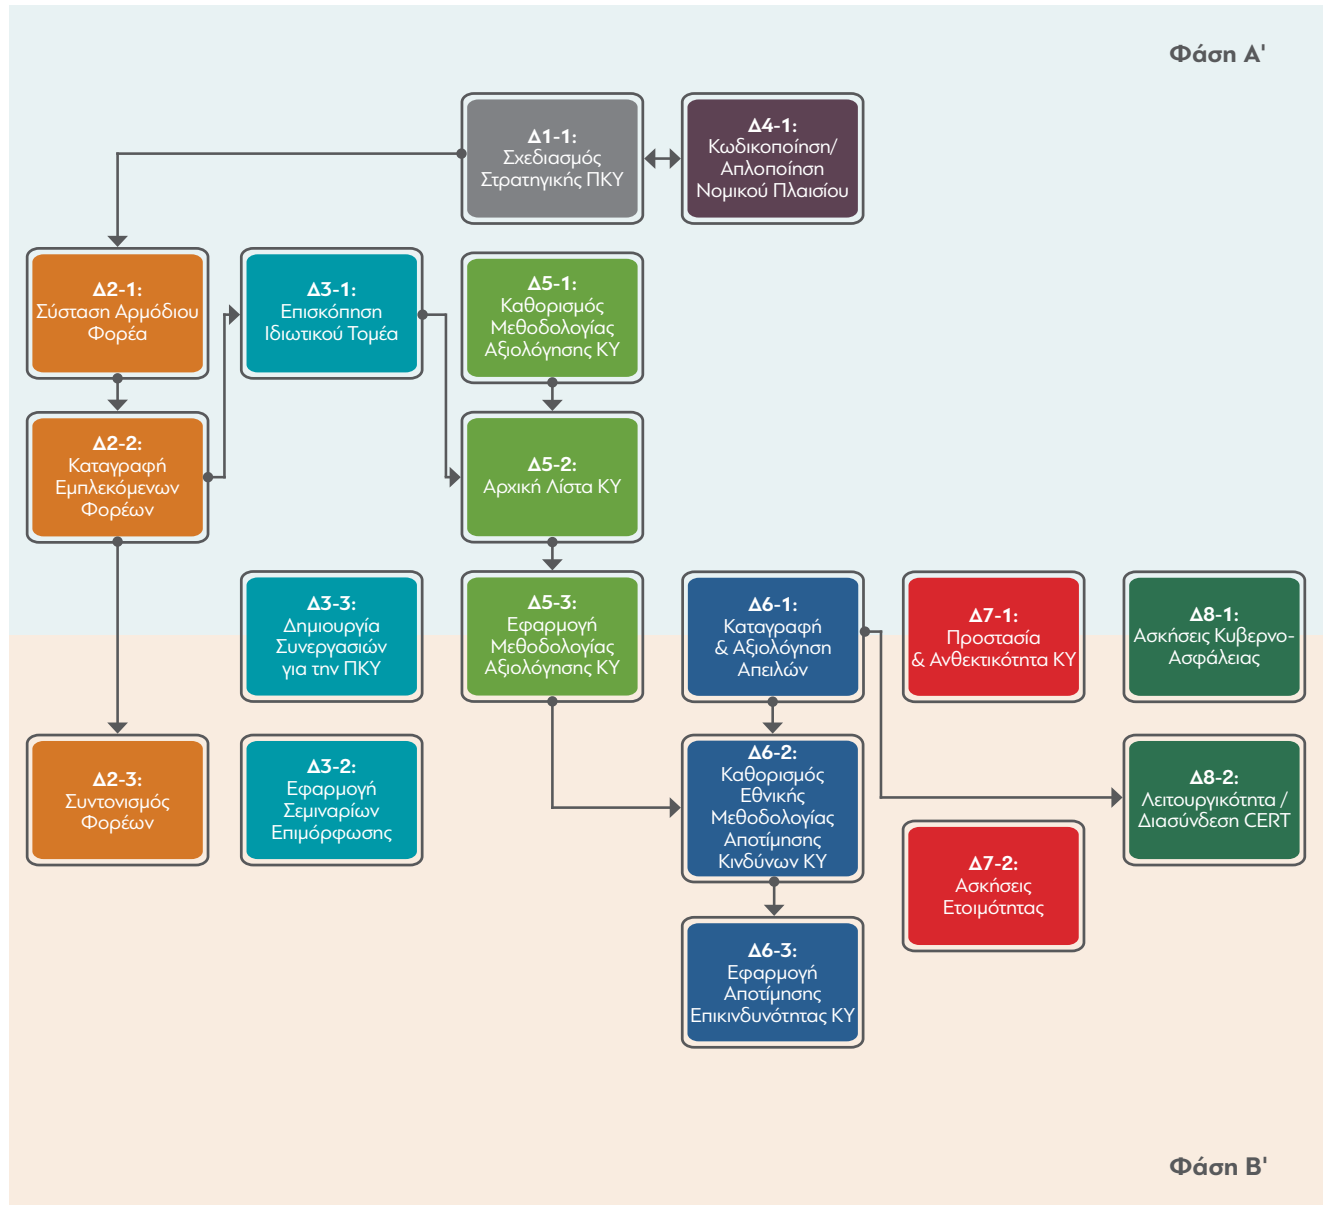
Φάση Α'

Δ1-1:
Σχεδιασμός Στρατηγικής ΠΚΥ

Δ4-1:
Κωδικοποίηση/ Απλοποίηση Νομικού Πλαισίου

Δ2-1:
Σύσταση Αρμόδιου Φορέα

Δ3-1:
Επισκόπηση Ιδιωτικού Τομέα

Δ5-1:
Καθορισμός Μεθοδολογίας Αξιολόγησης ΚΥ

Δ2-2:
Καταγραφή Εμπλεκόμενων Φορέων

Δ5-2:
Αρχική Λίστα ΚΥ

Δ3-3:
Δημιουργία Συνεργασιών για την ΠΚΥ

Δ5-3:
Εφαρμογή Μεθοδολογίας Αξιολόγησης ΚΥ

Δ6-1:
Καταγραφή & Αξιολόγηση Απειλών

Δ7-1:
Προστασία & Ανθεκτικότητα ΚΥ

Δ8-1:
Ασκήσεις Κυβερνο-Ασφάλειας

Δ2-3:
Συντονισμός Φορέων

Δ3-2:
Εφαρμογή Σεμιναρίων Επιμόρφωσης

Δ6-2:
Καθορισμός Εθνικής Μεθοδολογίας Αποτίμησης Κινδύνων ΚΥ

Δ8-2:
Λειτουργικότητα / Διασύνδεση CERT

Δ7-2:
Ασκήσεις Ετοιμότητας

Δ6-3:
Εφαρμογή Αποτίμησης Επικινδυνότητας ΚΥ

Φάση Β'